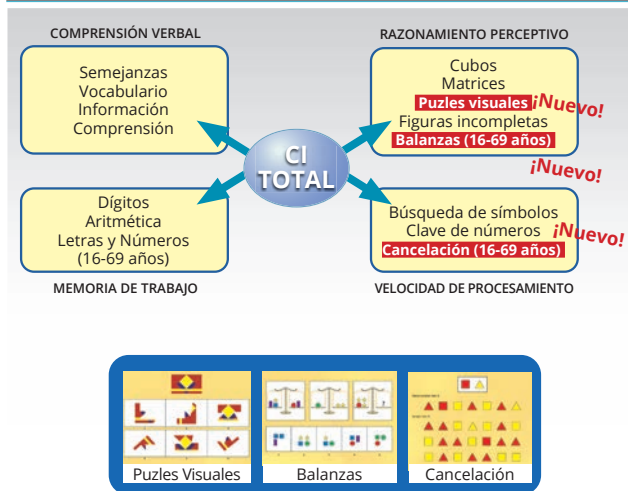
COMPRENSIÓN VERBAL

Semejanzas
Vocabulario
Información
Comprensión

RAZONAMIENTO PERCEPTIVO

Cubos
Matrices
Puzles visuales ¡Nuevo!
Figuras incompletas
Balanzas (16-69 años)
¡Nuevo!

CI TOTAL

Dígitos
Aritmética
Letras y Números
(16-69 años)

MEMORIA DE TRABAJO

Búsqueda de símbolos
Clave de números
Cancelación (16-69 años) ¡Nuevo!

VELOCIDAD DE PROCESAMIENTO

Puzles Visuales

Balanzas

Cancelación